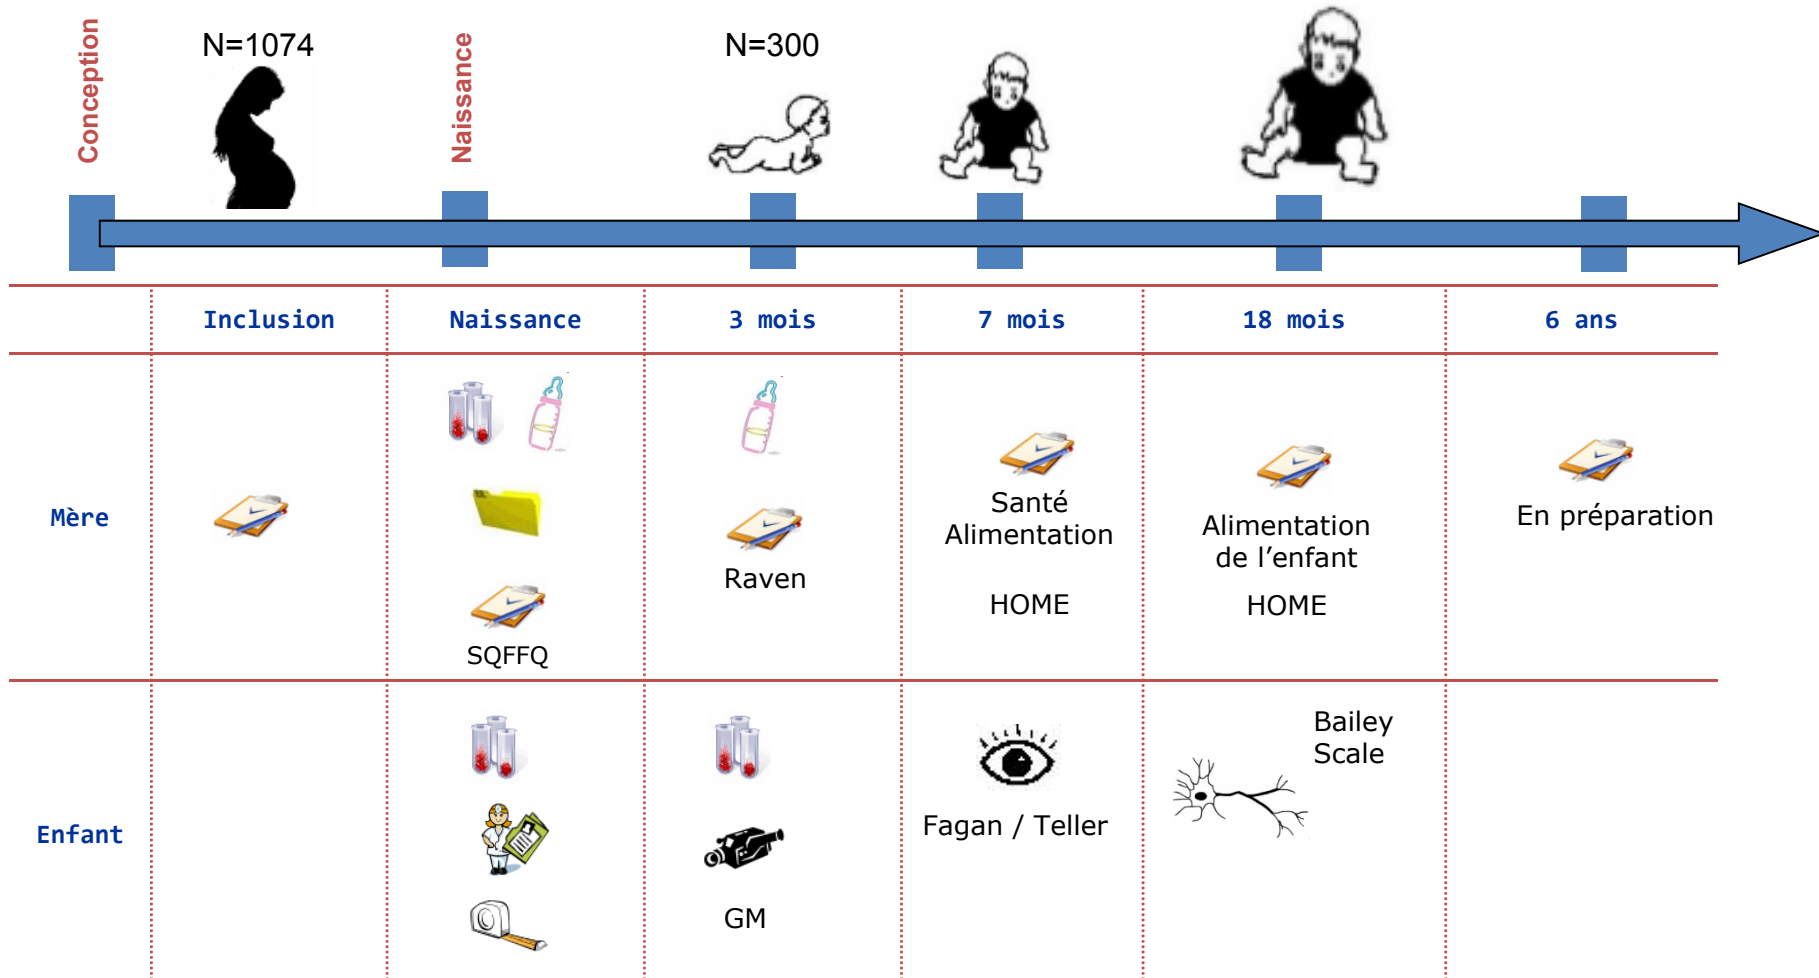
Conception

N=1074

Naissance

N=300

| | Inclusion | Naissance | 3 mois | 7 mois | 18 mois | 6 ans |
|---|---|---|---|---|---|---|
| Mère | | SQFFQ | Raven | Santé Alimentation HOME | Alimentation de l'enfant HOME | En préparation |
| Enfant | | | GM | Fagan / Teller | Bailey Scale | |